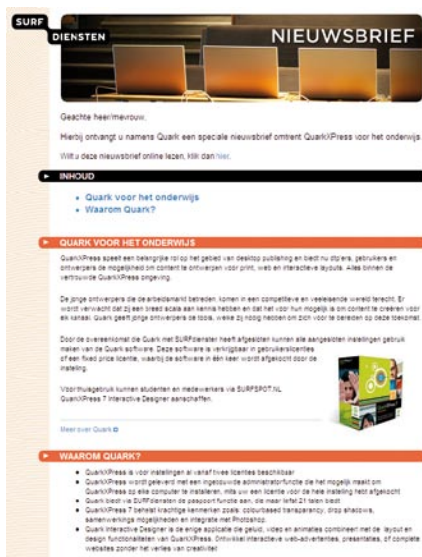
SURF
DIENSTEN
NIEUWSBRIEF

Geachte heer/mevrouw,

Hierbij ontvangt u namens Quark een speciale nieuwsbrief omtrent QuarkXPress voor het onderwijs.

Wilt u deze nieuwsbrief online lezen, klik dan hier.

INHOUD

• Quark voor het onderwijs
• Waarom Quark?

QUARK VOOR HET ONDERWIJS

QuarkXPress speelt een belangrijke rol op het gebied van desktop publishing en biedt nu zij/ers, gebruikers en ontwerpers de mogelijkheid om content te ontwerpen voor print, web en interactieve layouts. Alles binnen de vertrouwde QuarkXPress omgeving.

De jonge ontwerpers die de arbeidsmarkt betreden, komen in een competitieve en veeleisende wereld terecht. Er wordt verwacht dat zij een breed scala aan kennis hebben en dat het voor hun mogelijk is om content te creëren voor elk kanaal. Quark geeft jonge ontwerpers de tools, welke zij nodig hebben om zich voor te bereiden op deze toekomst.

Door de overeenkomst die Quark met SURFdiensten heeft afgesloten kunnen alle aangesloten instellingen gebruik maken van de Quark software. Deze software is verkrijgbaar in gebruikerslicenties of een fixed price licentie, waarbij de software in één keer wordt afgekocht door de instelling.

Voor thuisgebruik kunnen studenten en medewerkers via SURFSPOT.NL QuarkXPress 7 Interactive Designer aanschaffen.

Meer over Quark

WAAROM QUARK?

• QuarkXPress is voor instellingen al vanaf twee licenties beschikbaar
• QuarkXPress wordt geleverd met een ingebouwde administratorfunctie die het mogelijk maakt om QuarkXPress op elke computer te installeren, mits uw een licentie voor de hele instelling hebt afgekocht
• Quark biedt via SURFdiensten de paspoort functie aan, die meer liefst 21 talen biedt
• QuarkXPress 7 bevat krachtige kenmerken zoals: colourbased transparancy, drop shadows, samenwerkings mogelijkheden en integratie met Photoshop
• Quark Interactive Designer is de enige applicatie die geluid, video en animaties combineert met de layout en design functionaliteiten van QuarkXPress. Ontwikkel interactieve web-advertenties, presentaties, of complete websites zonder het verlies van creativiteit